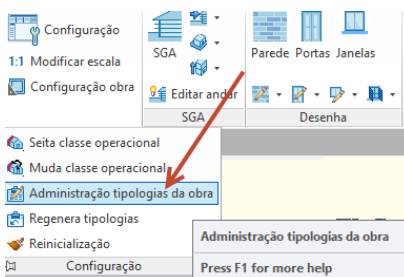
Configuração
1:1 Modificar escala
Configuração obra
SGA
Editar andar
SGA
Parede Portas Janelas
Desenha
Seita classe operacional
Muda classe operacional
Administração tipologias da obra
Regenera tipologias
Reinicialização
Configuração
Administração tipologias da obra
Press F1 for more help